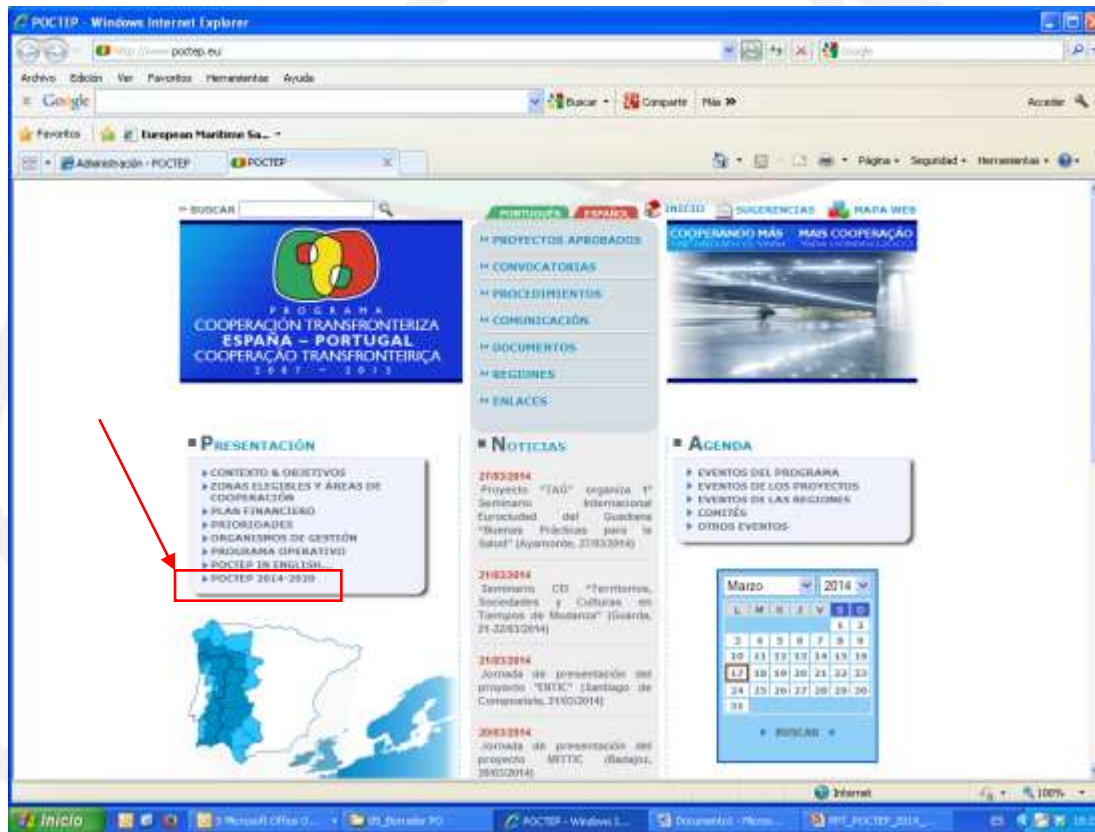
POCTEP - Windows Internet Explorer

http://www.poctep.eu

Archivo Edición Ver Favoritos Herramientas Ayuda

Google

Buscar · Compartir Más »

Acceder

Favoritos European Maritime Sa...

Administración - POCTEP POCTEP

Página · Seguridad · Herramientas ·

BUSCAR

PORTUGUÊS ESPAÑOL INICIO SUGERENCIAS MAPA WEB

PROGRAMA
COOPERACIÓN TRANSFRONTERIZA
ESPAÑA – PORTUGAL
COOPERAÇÃO TRANSFRONTEIRIÇA
2007 - 2013

» PROYECTOS APROBADOS
» CONVOCATORIAS
» PROCEDIMIENTOS
» COMUNICACIÓN
» DOCUMENTOS
» REGIONES
» ENLACES

COOPERANDO MÁS MAIS COOPERAÇÃO

PRESENTACIÓN

CONTEXTO & OBJETIVOS
ZONAS ELEGIBLES Y ÁREAS DE COOPERACIÓN
PLAN FINANCIERO
PRIORIDADES
ORGANISMOS DE GESTIÓN
PROGRAMA OPERATIVO
POCTEP IN ENGLISH...
POCTEP 2014-2020

NOTICIAS

27/03/2014
Proyecto "TAG" organiza 1º Seminario Internacional Eurociudad del Guadiana "Buenas Prácticas para la Salud" (Ayamonte, 27/03/2014)

21/03/2014
Seminario CD "Territorios, Sociedades y Culturas en Tiempos de Mudanza" (Guarda, 21-22/03/2014)

21/03/2014
Jornada de presentación del proyecto "ENTIC" (Santiago de Compostela, 21/03/2014)

20/03/2014
Jornada de presentación del proyecto MITTIC (Badajoz, 20/03/2014)

AGENDA

EVENTOS DEL PROGRAMA
EVENTOS DE LOS PROYECTOS
EVENTOS DE LAS REGIONES
COMITÉS
OTROS EVENTOS

Marzo 2014

| L | M | X | J | V | S | D |
|---|---|---|---|---|---|---|
| | | | | | 1 | 2 |
| 3 | 4 | 5 | 6 | 7 | 8 | 9 |
| 10 | 11 | 12 | 13 | 14 | 15 | 16 |
| 17 | 18 | 19 | 20 | 21 | 22 | 23 |
| 24 | 25 | 26 | 27 | 28 | 29 | 30 |
| 31 | | | | | | |

BUSCAR

Internet 100%

Inicio Microsoft Office O... 05_Borrador PO POCTEP - Windows I... Documento1 - Micros... PPT_POCTEP_2014...